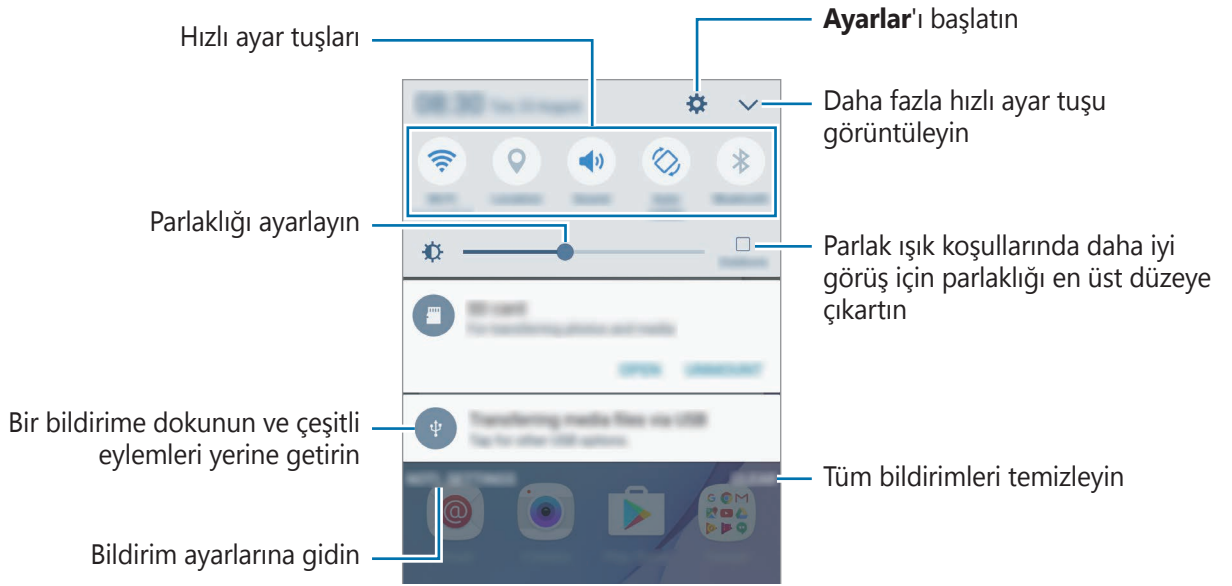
Hızlı ayar tuşları

**Ayarlar**'ı başlatın

Daha fazla hızlı ayar tuşu görüntüleyin

Parlaklığı ayarlayın

Parlak ışık koşullarında daha iyi görüş için parlaklığı en üst düzeye çıkartın

Bir bildirime dokunun ve çeşitli eylemleri yerine getirin

Tüm bildirimleri temizleyin

Bildirim ayarlarına gidin